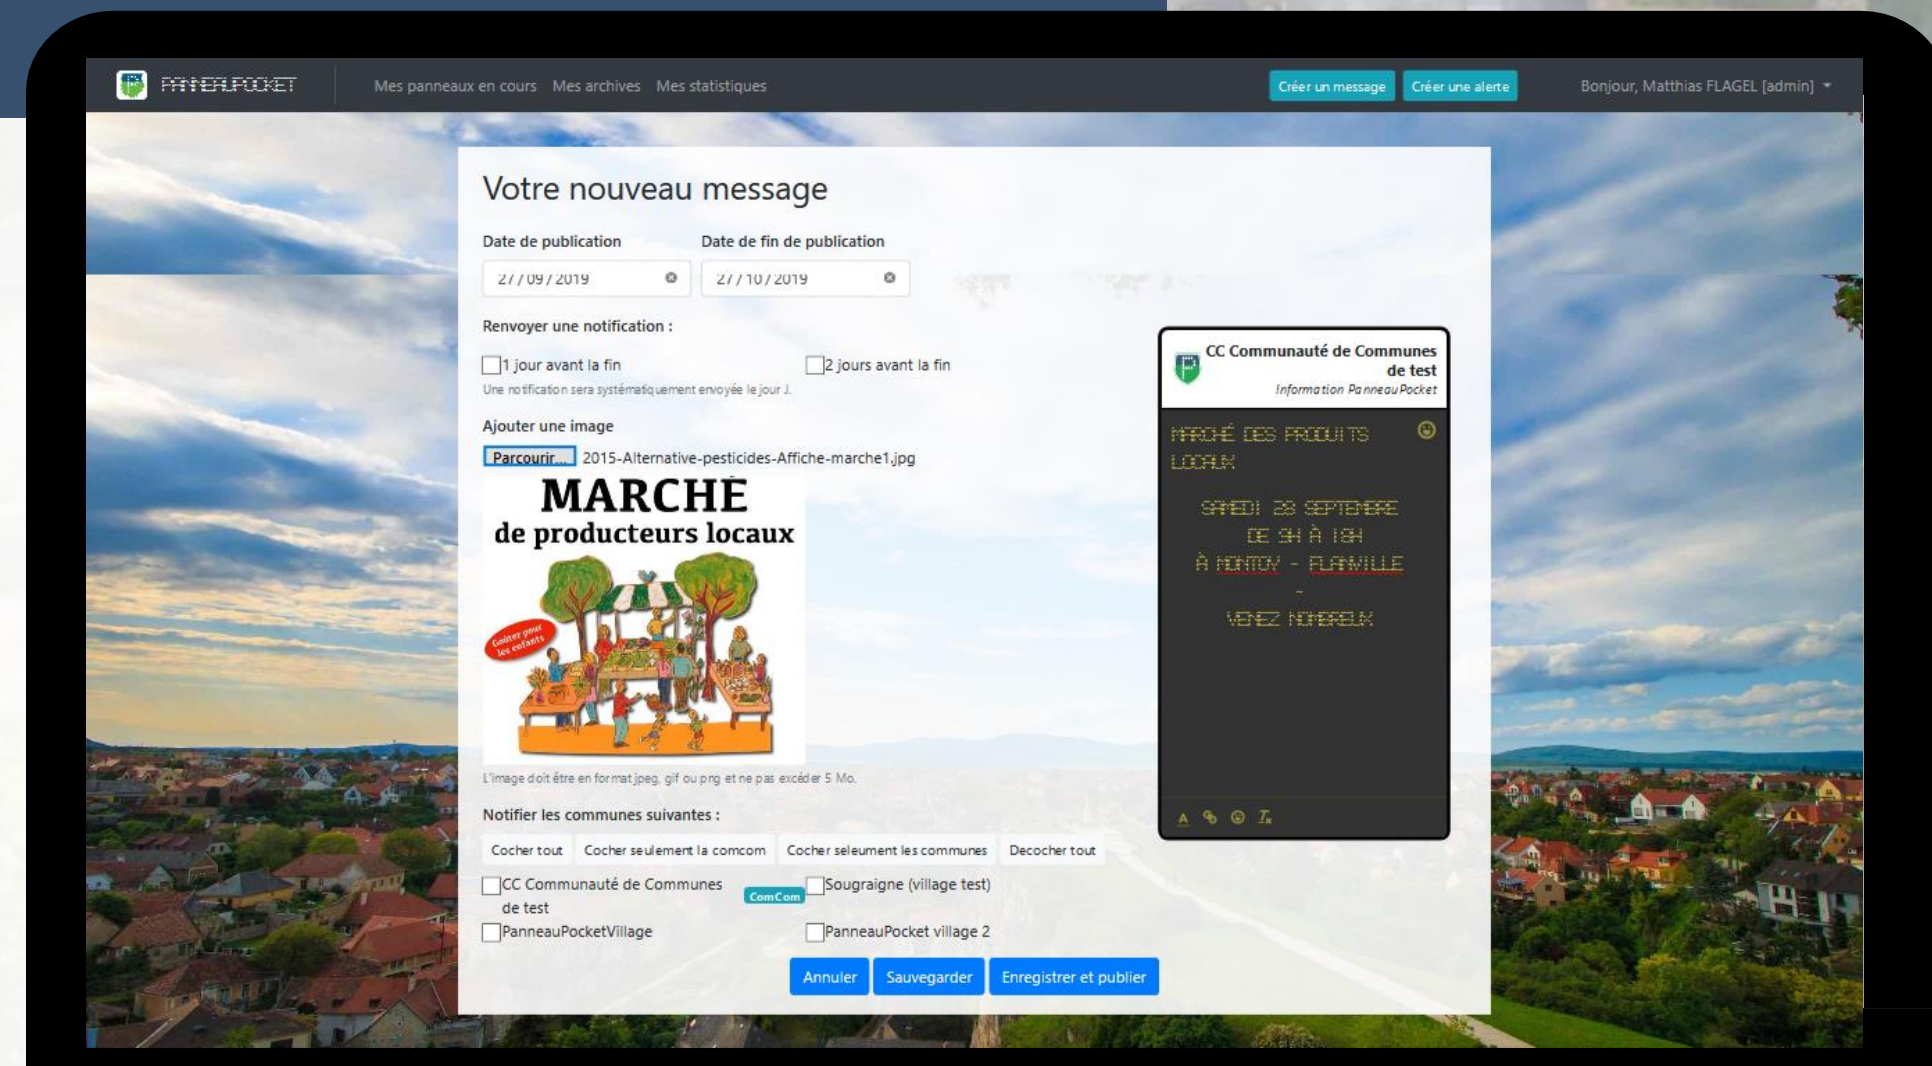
PANNEAUPOCKET Mes panneaux en cours Mes archives Mes statistiques Créer un message Créer une alerte Bonjour, Matthias FLAGEL [admin]

Votre nouveau message

Date de publication
27/09/2019

Date de fin de publication
27/10/2019

Renvoyer une notification :

1 jour avant la fin
2 jours avant la fin
Une notification sera systématiquement envoyée le jour J.

Ajouter une image
Parcourir... 2015-Alternative-pesticides-Affiche-marche1.jpg

MARCHE
de producteurs locaux
Goûter pour les enfants

L'image doit être en format jpeg, gif ou png et ne pas excéder 5 Mo.

CC Communauté de Communes de test
Information PanneauPocket

MARCHÉ DES PRODUITS LOCAUX

SAMEDI 28 SEPTEMBRE
DE 9H À 13H
À MONTOY - FLANVILLE
-
VENEZ NOMBREUX

Notifier les communes suivantes :
Cocher tout Cocher seulement la comcom Cocher seulement les communes Decocher tout
CC Communauté de Communes de test ComCom
Sougraigne (village test)
PanneauPocketVillage
PanneauPocket village 2

Annuler Sauvegarder Enregistrer et publier